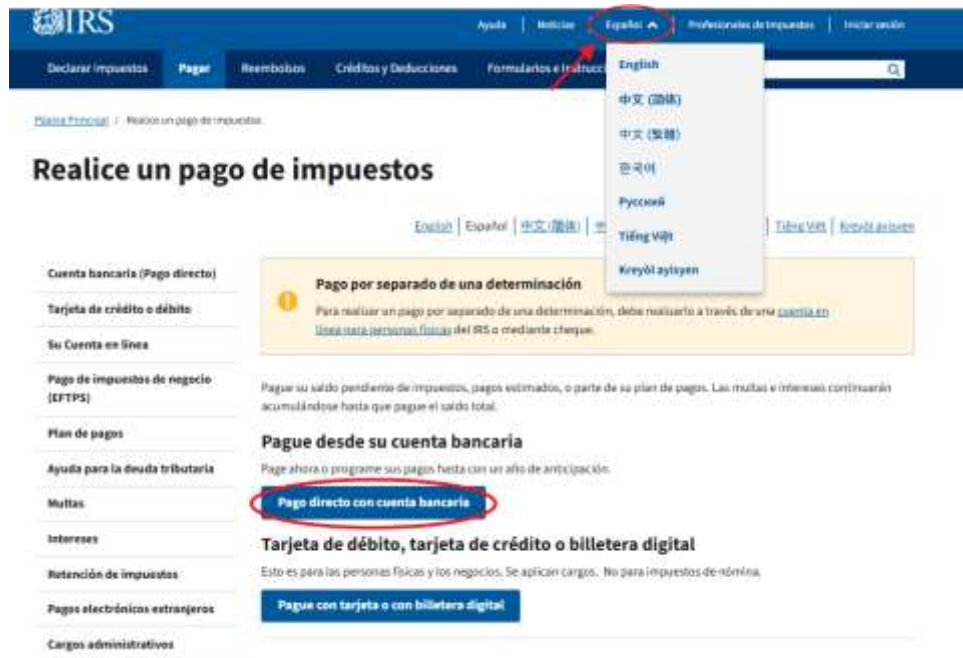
IRS

Ayuda | Noticias | Español | Profesionales de impuestos | Iniciar sesión

Declarar impuestos | Pagar | Reembolsos | Créditos y Deducciones | Formularios e Instrucc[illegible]

English
中文 (简体)
中文 (繁體)
한국어
Русский
Tiếng Việt
Kreyòl ayisyen

Página Principal / Realice un pago de impuestos

Realice un pago de impuestos

English | Español | 中文 (简体) | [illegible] | Tiếng Việt | Kreyòl ayisyen

Cuenta bancaria (Pago directo)
Tarjeta de crédito o débito
Su Cuenta en línea
Pago de impuestos de negocio (EFTPS)
Plan de pagos
Ayuda para la deuda tributaria
Multas
Intereses
Retención de impuestos
Pagos electrónicos extranjeros
Cargos administrativos

Pago por separado de una determinación
Para realizar un pago por separado de una determinación, debe realizarlo a través de una cuenta en línea para personas físicas del IRS o mediante cheque.

Pague su saldo pendiente de impuestos, pagos estimados, o parte de su plan de pagos. Las multas e intereses continuarán acumulándose hasta que pague el saldo total.

Pague desde su cuenta bancaria
Pague ahora o programe sus pagos hasta con un año de anticipación.

Pago directo con cuenta bancaria

Tarjeta de débito, tarjeta de crédito o billetera digital
Esto es para las personas físicas y los negocios. Se aplican cargos. No para impuestos de nómina.

Pague con tarjeta o con billetera digital